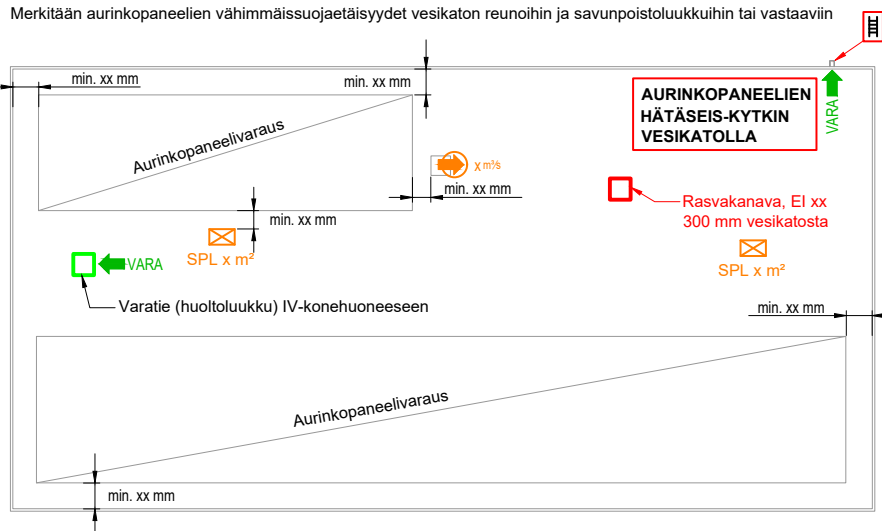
Merkitään aurinkopaneelien vähimmäissuojaetäisyydet vesikaton reunoihin ja savunpoistoluukkuihin tai vastaaviin

min. xx mm

min. xx mm

Aurinkopaneelivaraus

x $m^3/s$

min. xx mm

min. xx mm

SPL x $m^2$

VARA

Varatie (huoltoluukku) IV-konehuoneeseen

AURINKOPANEELIEN HÄTÄSEIS-KYTKIN VESIKATOLLA

VARA

Rasvakanava, EI xx 300 mm vesikatosta

SPL x $m^2$

min. xx mm

Aurinkopaneelivaraus

min. xx mm